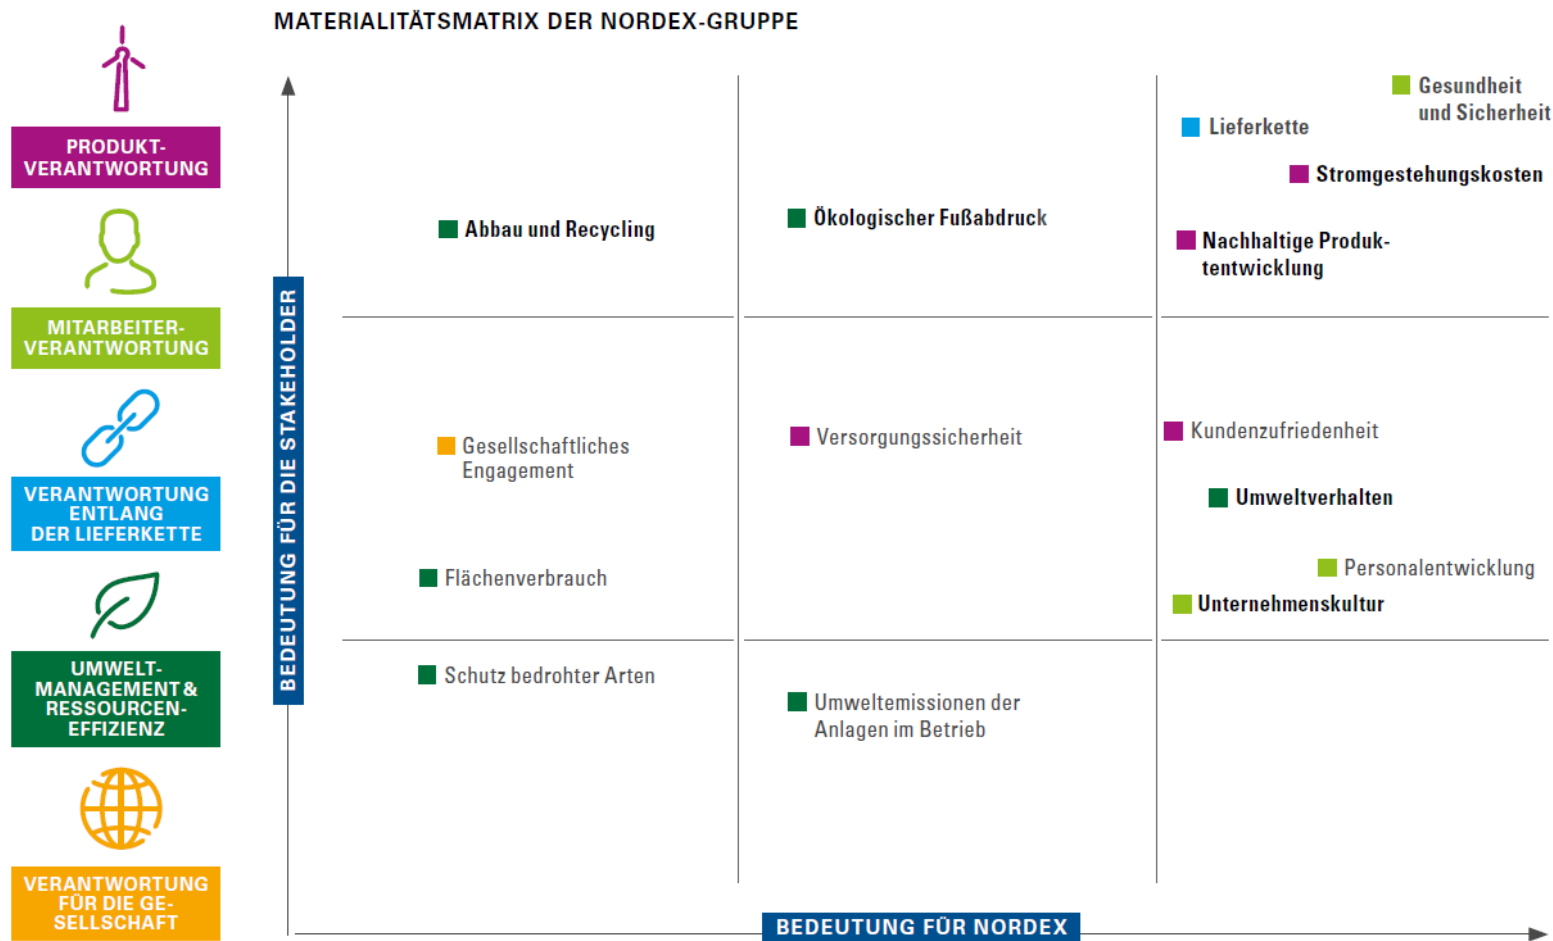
MATERIALITÄTSMATRIX DER NORDEX-GRUPPE

PRODUKT-VERANTWORTUNG

MITARBEITER-VERANTWORTUNG

VERANTWORTUNG ENTLANG DER LIEFERKETTE

UMWELT-MANAGEMENT & RESSOURCEN-EFFIZIENZ

VERANTWORTUNG FÜR DIE GE-SELLSCHAFT

BEDEUTUNG FÜR DIE STAKEHOLDER

Gesundheit und Sicherheit

Lieferkette

Stromgestehungskosten

Abbau und Recycling

Ökologischer Fußabdruck

Nachhaltige Produk-tentwicklung

Gesellschaftliches Engagement

Versorgungssicherheit

Kundenzufriedenheit

Umweltverhalten

Personalentwicklung

Flächenverbrauch

Unternehmenskultur

Schutz bedrohter Arten

Umweltemissionen der Anlagen im Betrieb

BEDEUTUNG FÜR NORDEX